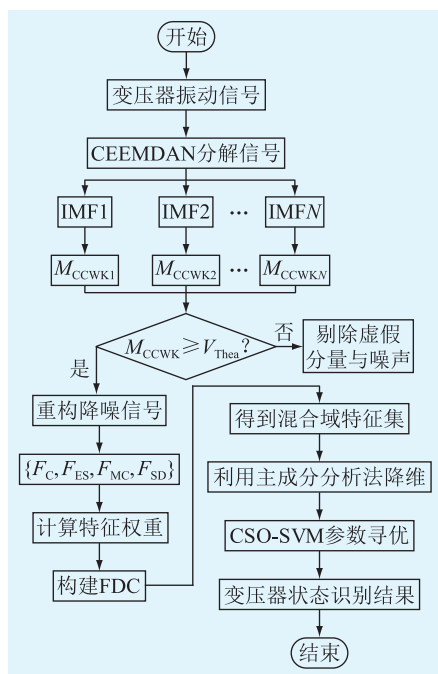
开始

变压器振动信号

CEEMDAN分解信号

IMF1

IMF2

…

IMF$N$

$M_{\mathrm{CCWK1}}$

$M_{\mathrm{CCWK2}}$

…

$M_{\mathrm{CCWK}N}$

$M_{\mathrm{CCWK}} \geqslant V_{\mathrm{Thea}}$?

否

剔除虚假分量与噪声

是

重构降噪信号

$\{F_{\mathrm{C}}, F_{\mathrm{ES}}, F_{\mathrm{MC}}, F_{\mathrm{SD}}\}$

计算特征权重

构建FDC

得到混合域特征集

利用主成分分析法降维

CSO-SVM参数寻优

变压器状态识别结果

结束